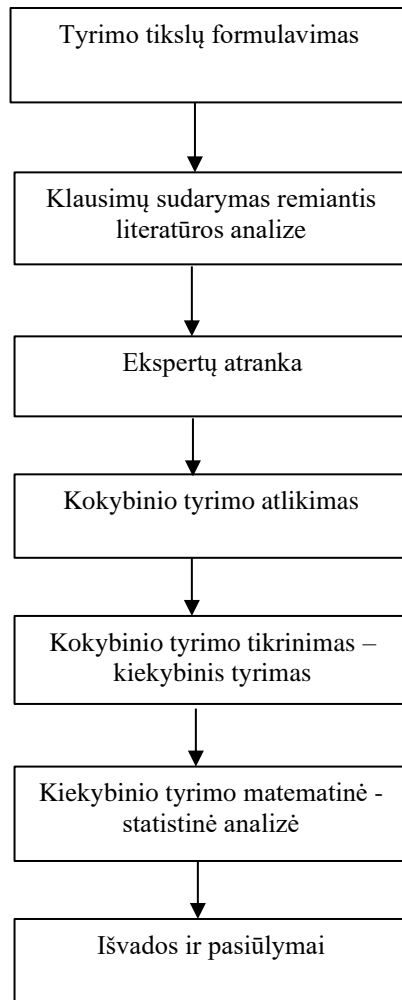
Tyrimo tikslų formulavimas

Klausimų sudarymas remiantis literatūros analize

Ekspertų atranka

Kokybinio tyrimo atlikimas

Kokybinio tyrimo tikrinimas – kiekybinis tyrimas

Kiekybinio tyrimo matematinė - statistinė analizė

Išvados ir pasiūlymai